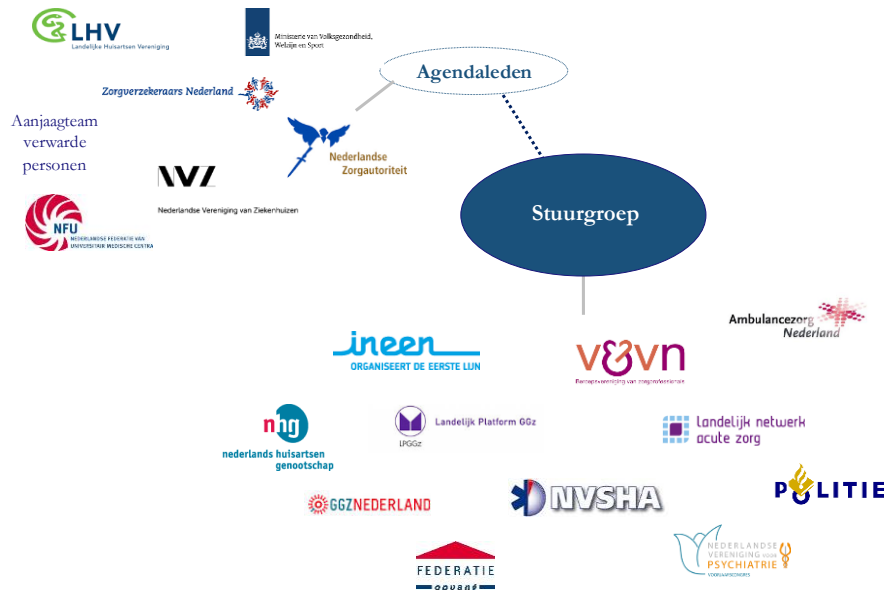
LHV
Landelijke Huisartsen Vereniging

Ministerie van Volksgezondheid, Welzijn en Sport

Agendaleden

Zorgverzekeraars Nederland

Aanjaagteam verwarde personen

Nederlandse Zorgautoriteit

NVZ
Nederlandse Vereniging van Ziekenhuizen

Stuurgroep

NFU
NEDERLANDSE FEDERATIE VAN UNIVERSITAIR MEDISCHE CENTRA

Ambulancezorg Nederland

ineen
ORGANISEERT DE EERSTE LIJN

v&vn
Beroepsvereniging van zorgprofessionals

nhg
nederlands huisartsen genootschap

LPGGz
Landelijk Platform GGz

landelijk netwerk acute zorg

GGZNEDERLAND

NVSHA

POLITIE

FEDERATIE
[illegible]

NEDERLANDSE VERENIGING VOOR PSYCHIATRIE